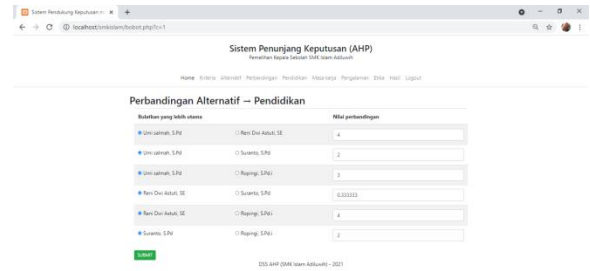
Sistem Pendukung Keputusan ×

localhost/smkislam/bobot.php?c=1

Sistem Penunjang Keputusan (AHP)

Pemilihan Kepala Sekolah SMK Islam Adiluwih

Home Kriteria Alternatif Perbandingan Pendidikan Masa kerja Pengalaman Etika Hasil Logout

Perbandingan Alternatif → Pendidikan

| Pilih yang lebih utama | | Nilai perbandingan |
|---|---|---|
| Umi salmah, S.Pd | Reni Dwi Astuti, SE | 4 |
| Umi salmah, S.Pd | Suranto, S.Pd | 2 |
| Umi salmah, S.Pd | Ropingi, S.Pd.I | 3 |
| Reni Dwi Astuti, SE | Suranto, S.Pd | 0.333333 |
| Reni Dwi Astuti, SE | Ropingi, S.Pd.I | 4 |
| Suranto, S.Pd | Ropingi, S.Pd.I | 2 |

SUBMIT

DSS AHP (SMK Islam Adiluwih) - 2021